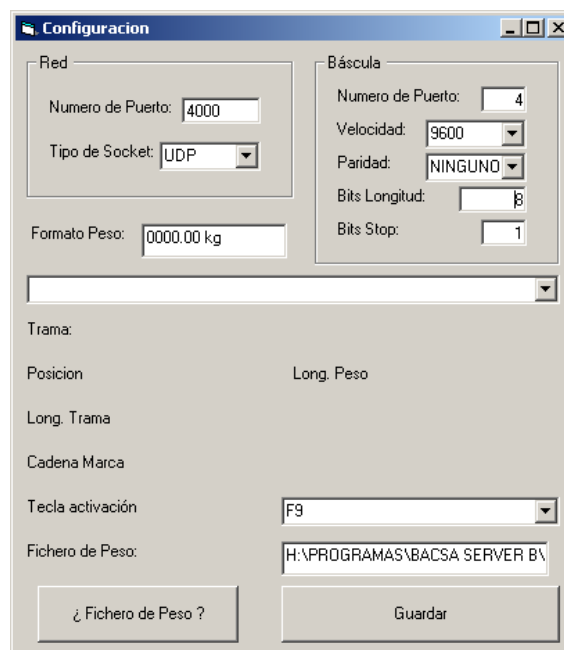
Configuracion

Red

Numero de Puerto: 4000

Tipo de Socket: UDP

Báscula

Numero de Puerto: 4

Velocidad: 9600

Paridad: NINGUNO

Bits Longitud: 8

Bits Stop: 1

Formato Peso: 0000.00 kg

Trama:

Posicion

Long. Peso

Long. Trama

Cadena Marca

Tecla activación

F9

Fichero de Peso:

H:\PROGRAMAS\BACSA SERVER B\

¿ Fichero de Peso ?

Guardar